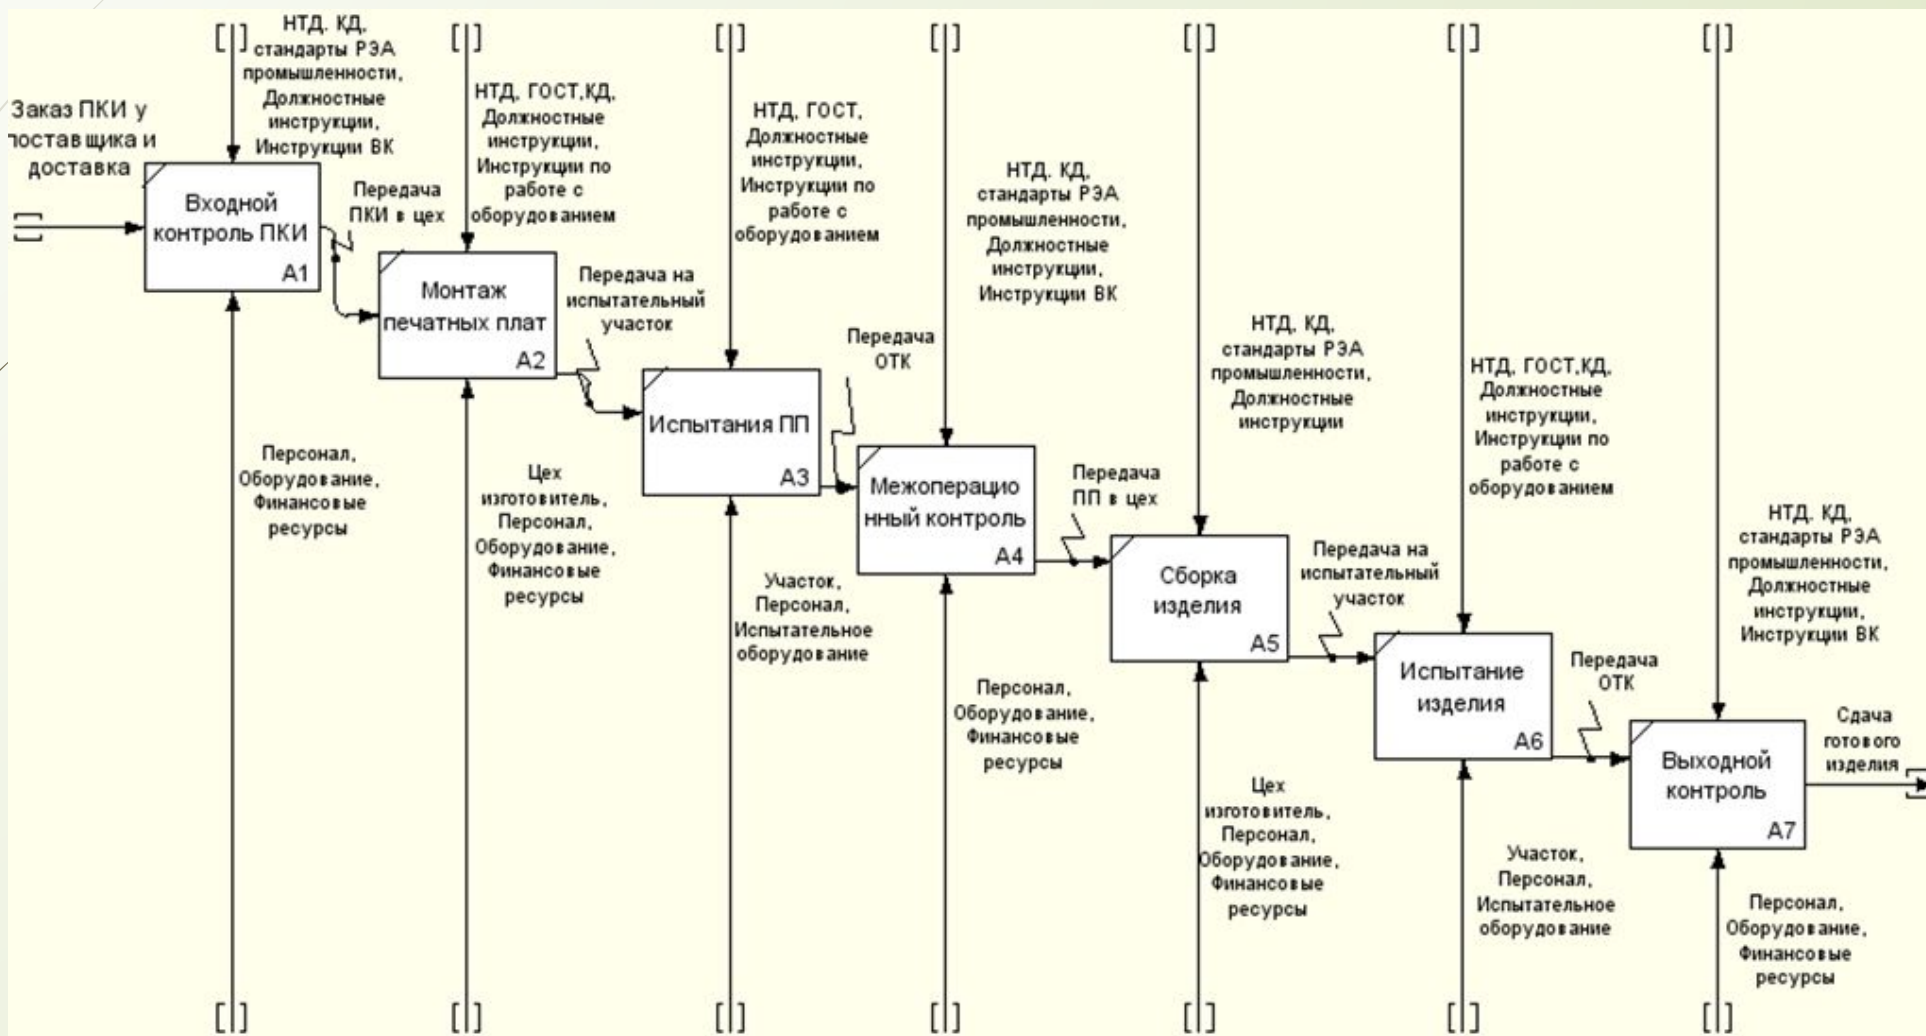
НТД, КД, стандарты РЭА промышленности, Должностные инструкции, Инструкции ВК

Заказ ПКИ у поставщика и доставка

Входной контроль ПКИ
A1

Передача ПКИ в цех

НТД, ГОСТ,КД, Должностные инструкции, Инструкции по работе с оборудованием

Монтаж печатных плат
A2

Передача на испытательный участок

НТД, ГОСТ, Должностные инструкции, Инструкции по работе с оборудованием

Испытания ПП
A3

Передача ОТК

НТД, КД, стандарты РЭА промышленности, Должностные инструкции, Инструкции ВК

Межоперационный контроль
A4

Передача ПП в цех

НТД, КД, стандарты РЭА промышленности, Должностные инструкции

Сборка изделия
A5

Передача на испытательный участок

НТД, ГОСТ,КД, Должностные инструкции, Инструкции по работе с оборудованием

Испытание изделия
A6

Передача ОТК

НТД, КД, стандарты РЭА промышленности, Должностные инструкции, Инструкции ВК

Выходной контроль
A7

Сдача готового изделия

Персонал, Оборудование, Финансовые ресурсы

Цех изготовитель, Персонал, Оборудование, Финансовые ресурсы

Участок, Персонал, Испытательное оборудование

Персонал, Оборудование, Финансовые ресурсы

Цех изготовитель, Персонал, Оборудование, Финансовые ресурсы

Участок, Персонал, Испытательное оборудование

Персонал, Оборудование, Финансовые ресурсы